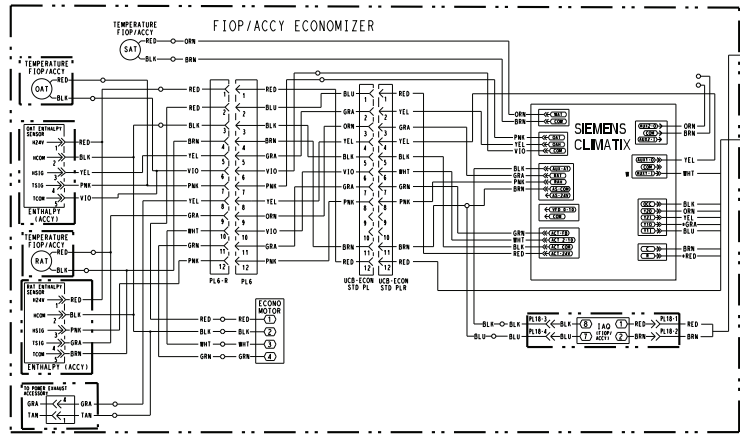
FIOP/ACCY ECONOMIZER

TEMPERATURE FIOP/ACCY
SAT
RED ORN
BLK BRN

TEMPERATURE FIOP/ACCY
OAT
RED
BLK

OAT ENTHALPY SENSOR
H24V RED
HCOM BLK
HSIG YEL
TSIG PNK
TCOM VIO
ENTHALPY (ACCY)

TEMPERATURE FIOP/ACCY
RAT
RED
BLK

RAT ENTHALPY SENSOR
H24V RED
HCOM BLK
HSIG PNK
TSIG GRA
TCOM BRN
ENTHALPY (ACCY)

TO POWER EXHAUST ACCESSORY
GRA GRA
TAN TAN

RED BLU
RED GRA
BLK ORN
BRN YEL
YEL BLK
VIO VIO
PNK GRN
YEL PNK
GRA
WHT
GRN BRN
PNK

RED
BLU
BLK
GRA
VIO
PNK
YEL
ORN
VIO
GRA

1 2 3 4 5 6 7 8 9 10 11 12
PL6-R
PL6

ECONO MOTOR
RED RED 1
BLK BLK 2
WHT WHT 3
GRN GRN 4

UCB-ECON STD PL
UCB-ECON STD PLR

RED
YEL
GRA
VIO
BLK
WHT
GRN
BRN
BRN
RED

ORN
BRN
PNK
YEL
VIO
BLK
GRA
PNK
BLU
GRN
WHT
BLK
RED

SIEMENS
CLIMATIX

ORN
BRN
YEL
WHT
BLK
ORN
YEL
GRA
BLU
BRN
RED

BLK BLK PL18-3
BLU BLU PL18-4
BLK 1
BLU 2
IAQ (FIOP/ACCY)
1 RED
2 BRN
PL18-1 RED
PL18-2 BRN